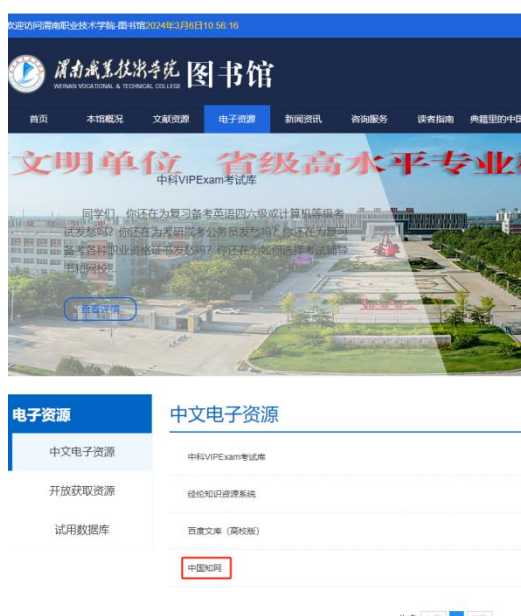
欢迎访问渭南职业技术学院-图书馆2024年3月6日10:56:16

渭南职业技术学院 图书馆
WEINAN VOCATIONAL & TECHNICAL COLLEGE

首页 本馆概况 文献资源 电子资源 新闻资讯 咨询服务 读者指南 典籍里的中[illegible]

文明单位 省级高水平专业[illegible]

中科VIPExam考试库

同学们，你还在为复习备考英语四六级或计算机等级考试发愁吗？你还在为考研或考公务员发愁吗？你还在为复习备考各种职业资格证书发愁吗？你还在为如何选择考试辅导书和网校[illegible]

查看详情

电子资源

中文电子资源

开放获取资源

试用数据库

中文电子资源

中科VIPExam考试库

经纶知识资源系统

百度文库（高校版）

中国知网

共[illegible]